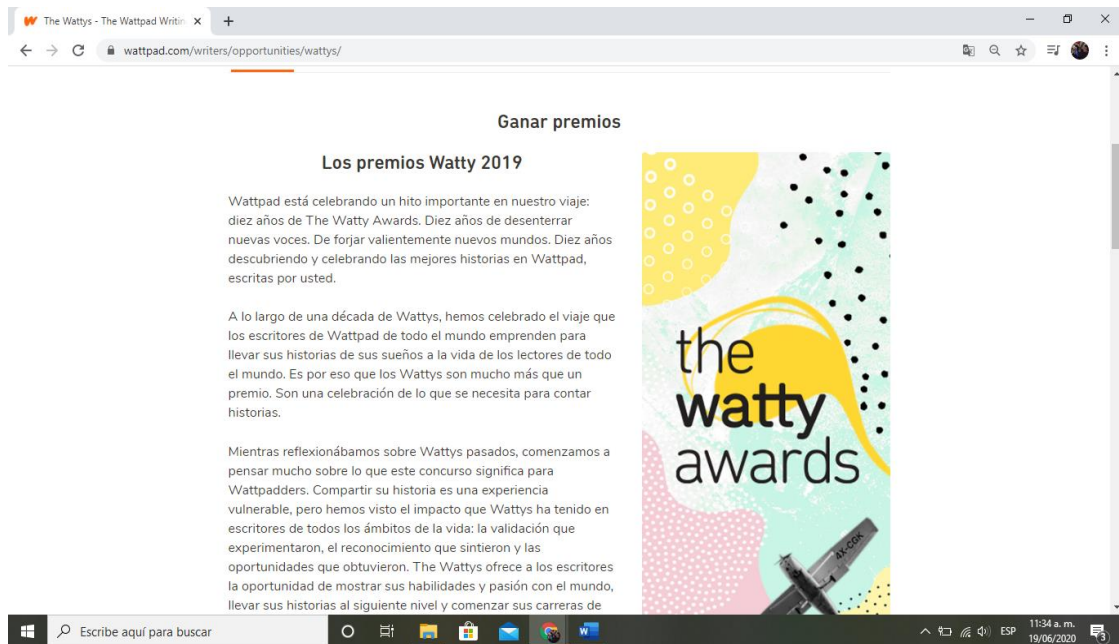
The Wattys - The Wattpad Writi ×
+
wattpad.com/writers/opportunities/wattys/

Ganar premios

Los premios Watty 2019

Wattpad está celebrando un hito importante en nuestro viaje: diez años de The Watty Awards. Diez años de desenterrar nuevas voces. De forjar valientemente nuevos mundos. Diez años descubriendo y celebrando las mejores historias en Wattpad, escritas por usted.

A lo largo de una década de Wattys, hemos celebrado el viaje que los escritores de Wattpad de todo el mundo emprenden para llevar sus historias de sus sueños a la vida de los lectores de todo el mundo. Es por eso que los Wattys son mucho más que un premio. Son una celebración de lo que se necesita para contar historias.

Mientras reflexionábamos sobre Wattys pasados, comenzamos a pensar mucho sobre lo que este concurso significa para Wattpadders. Compartir su historia es una experiencia vulnerable, pero hemos visto el impacto que Wattys ha tenido en escritores de todos los ámbitos de la vida: la validación que experimentaron, el reconocimiento que sintieron y las oportunidades que obtuvieron. The Wattys ofrece a los escritores la oportunidad de mostrar sus habilidades y pasión con el mundo, llevar sus historias al siguiente nivel y comenzar sus carreras de

the watty awards

4X-CGK

Escribe aquí para buscar
ESP
11:34 a. m.
19/06/2020
3